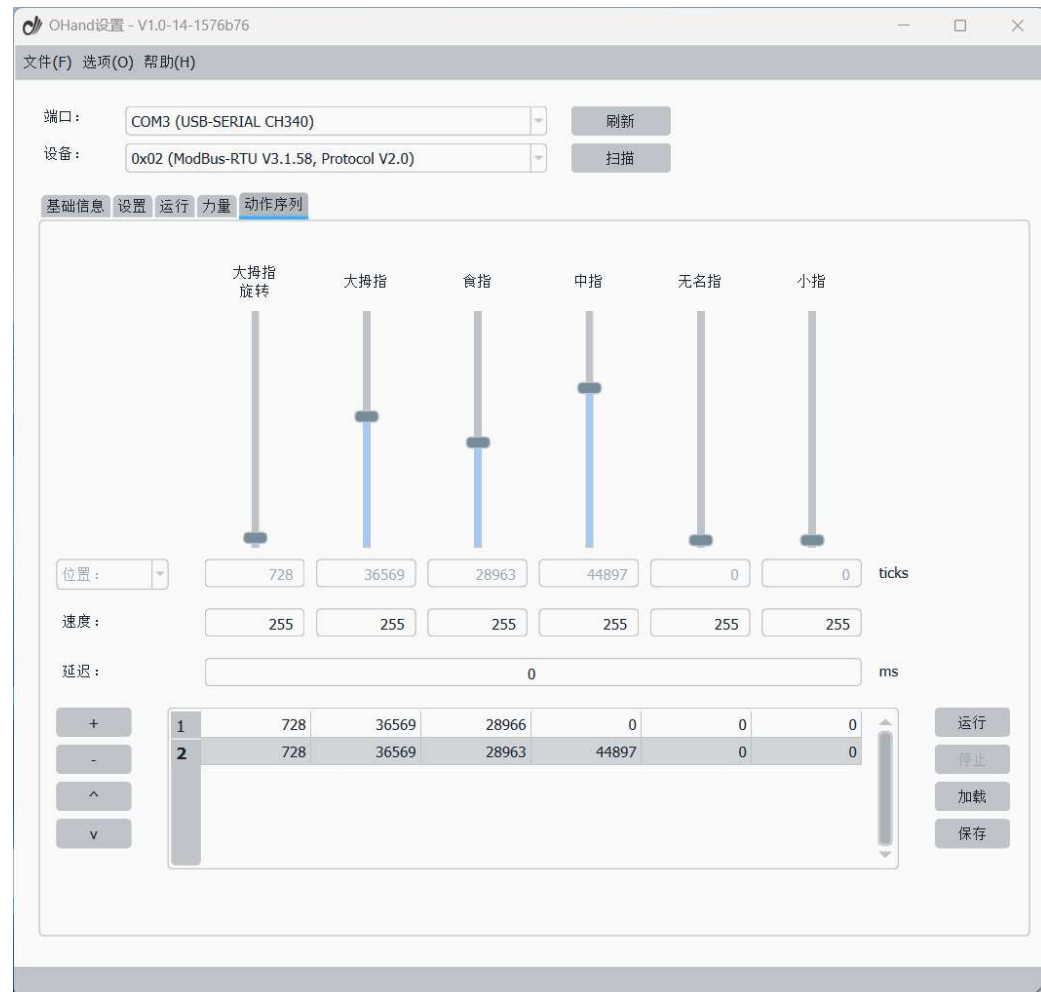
OHand设置 - V1.0-14-1576b76

文件(F) 选项(O) 帮助(H)

端口： COM3 (USB-SERIAL CH340) 刷新

设备： 0x02 (ModBus-RTU V3.1.58, Protocol V2.0) 扫描

基础信息 设置 运行 力量 动作序列

大拇指旋转 大拇指 食指 中指 无名指 小指

位置： 728 36569 28963 44897 0 0 ticks

速度： 255 255 255 255 255 255

延迟： 0 ms

| | | | | | | |
|---|---|---|---|---|---|---|
| 1 | 728 | 36569 | 28966 | 0 | 0 | 0 |
| 2 | 728 | 36569 | 28963 | 44897 | 0 | 0 |

+
-
^
v

运行
停止
加载
保存